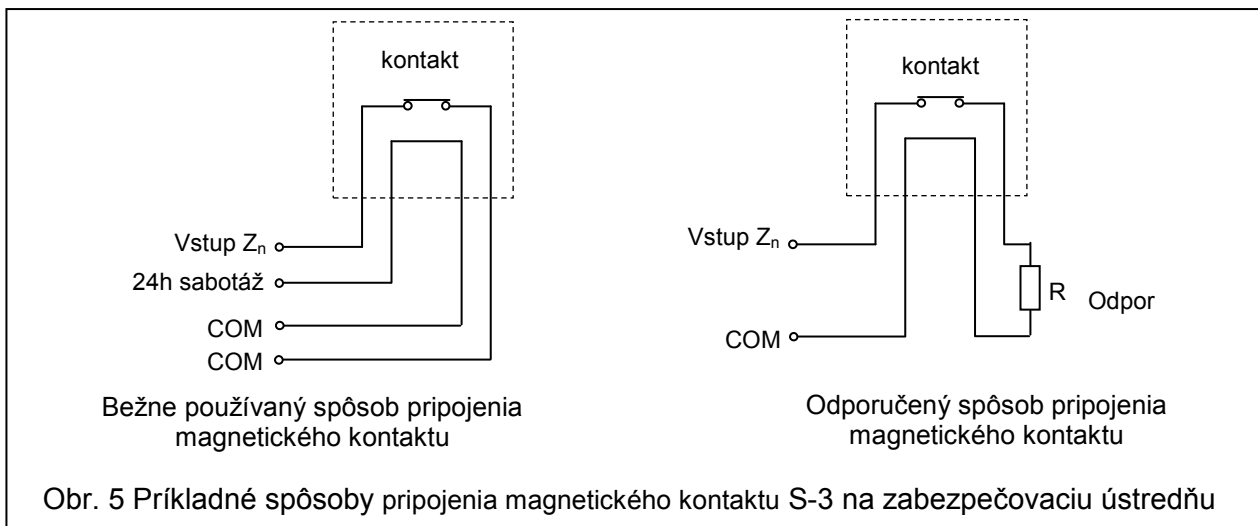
kontakt

Vstup $Z_n$

24h sabotáž

COM

COM

Bežne používaný spôsob pripojenia magnetického kontaktu

kontakt

Vstup $Z_n$

R

Odpor

COM

Odporučený spôsob pripojenia magnetického kontaktu

Obr. 5 Príkladné spôsoby pripojenia magnetického kontaktu S-3 na zabezpečovaciu ústredňu